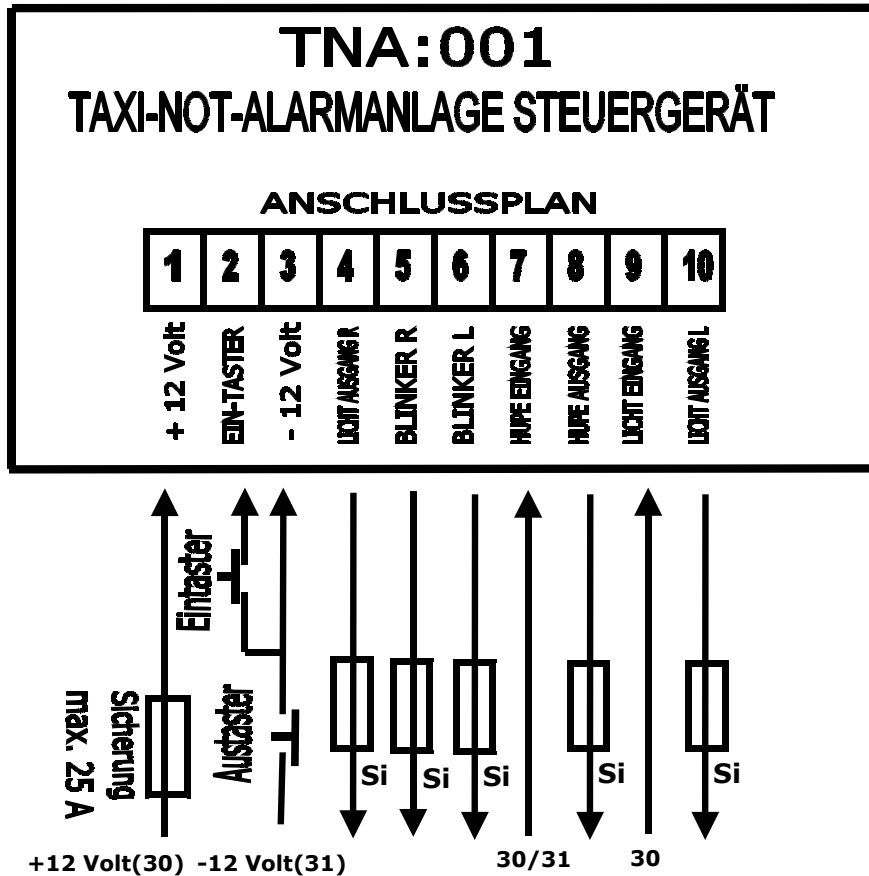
TNA:001
TAXI-NOT-ALARMANLAGE STEUERGERÄT

ANSCHLUSSPLAN

| 1 | 2 | 3 | 4 | 5 | 6 | 7 | 8 | 9 | 10 |
|---|---|---|---|---|---|---|---|---|---|
| + 12 Volt | EIN-TASTER | - 12 Volt | LICHT AUSGANG R | BLINKER R | BLINKER L | HUPE EINGANG | HUPE AUSGANG | LICHT EINGANG | LICHT AUSGANG L |

Eintaster
Sicherung max. 25 A
Austaster
Si
Si
Si
Si
Si

+12 Volt(30) -12 Volt(31)
30/31
30